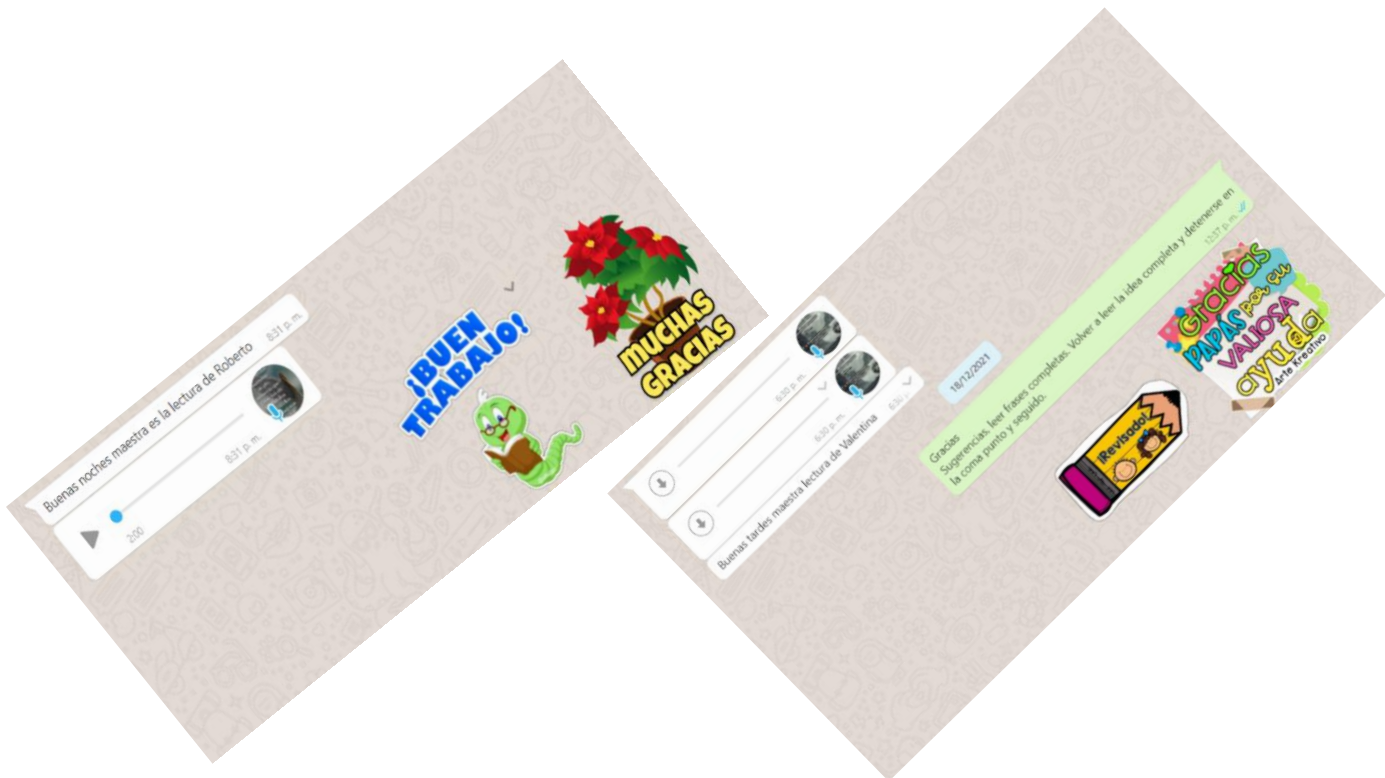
Buenas noches maestra es la lectura de Roberto 8:31 p. m.

2:00 8:31 p. m.

¡BUEN TRABAJO!

MUCHAS GRACIAS

Buenas tardes maestra lectura de Valentina 6:30 p. m.

6:30 p. m.

6:30 p. m.

18/12/2021

Gracias
Sugerencias: leer frases completas. Volver a leer la idea completa y detenerse en la coma punto y seguido. 12:37 p. m.

¡Revisado!

Gracias PAPÁS por su VALIOSA ayuda
Arte Kreativo